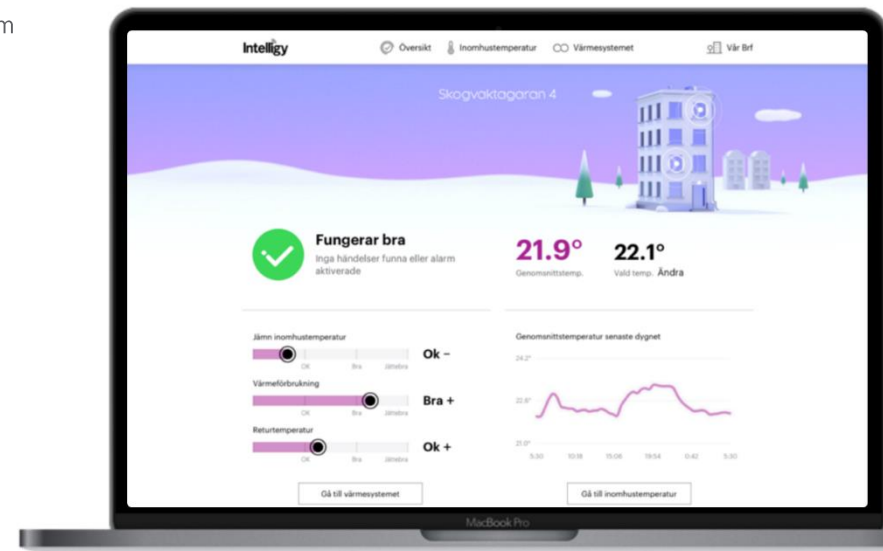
m

Intelligy
Översikt
Inomhustemperatur
Värmesystemet
Vår Brf

Skogvaktagaran 4

Fungerar bra
Inga händelser funna eller alarm aktiverade

21.9°
Genomsnittstemp.

22.1°
Vald temp. Ändra

Jämn inomhustemperatur
OK Bra Jättebra
Ok –

Värmeförbrukning
OK Bra Jättebra
Bra +

Returtemperatur
OK Bra Jättebra
Ok +

Genomsnittstemperatur senaste dygnet
24.2°
22.6°
21.0°
5:30 10:18 15:06 19:54 0:42 5:30

Gå till värmesystemet

Gå till inomhustemperatur

MacBook Pro